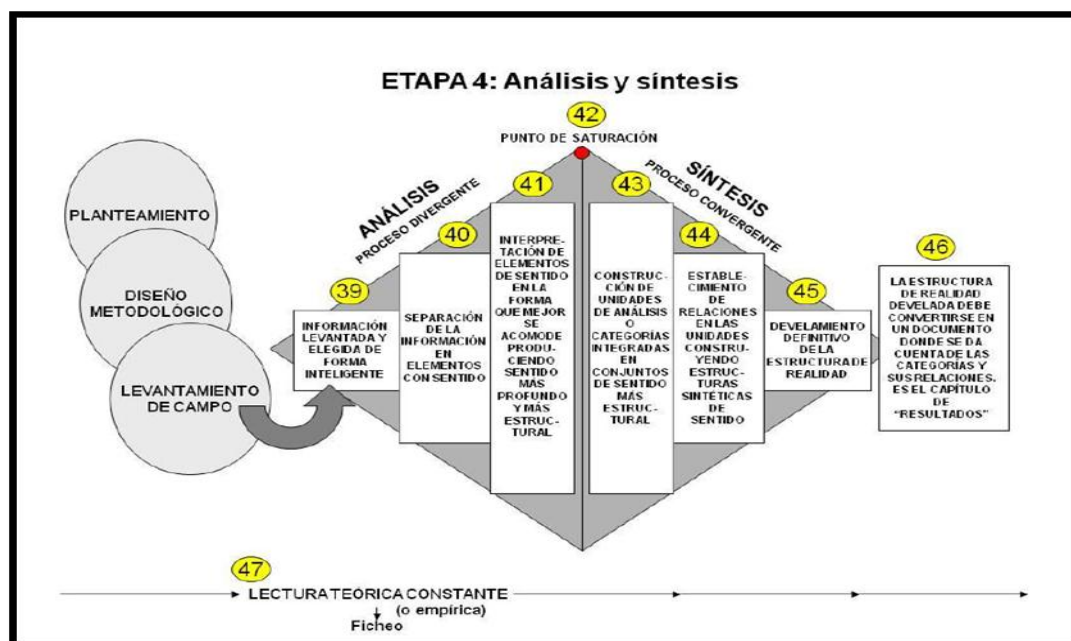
ETAPA 4: Análisis y síntesis

42
PUNTO DE SATURACIÓN

PLANTEAMIENTO

DISEÑO METODOLÓGICO

LEVANTAMIENTO DE CAMPO

ANÁLISIS
PROCESO DIVERGENTE

SÍNTESIS
PROCESO CONVERGENTE

39
INFORMACIÓN LEVANTADA Y ELEGIDA DE FORMA INTELIGENTE

40
SEPARACIÓN DE LA INFORMACIÓN EN ELEMENTOS CON SENTIDO

41
INTERPRETACIÓN DE ELEMENTOS DE SENTIDO EN LA FORMA QUE MEJOR SE ACOMODE PRODUCIENDO SENTIDO MÁS PROFUNDO Y MÁS ESTRUCTURAL

43
CONSTRUCCIÓN DE UNIDADES DE ANÁLISIS O CATEGORÍAS INTEGRADAS EN CONJUNTOS DE SENTIDO MÁS ESTRUCTURAL

44
ESTABLECIMIENTO DE RELACIONES EN LAS UNIDADES CONSTRUYENDO ESTRUCTURAS SINTÉTICAS DE SENTIDO

45
DEVELAMIENTO DEFINITIVO DE LA ESTRUCTURA DE REALIDAD

46
LA ESTRUCTURA DE REALIDAD DEVELADA DEBE CONVERTIRSE EN UN DOCUMENTO DONDE SE DA CUENTA DE LAS CATEGORÍAS Y SUS RELACIONES. ES EL CAPÍTULO DE "RESULTADOS"

47
LECTURA TEÓRICA CONSTANTE
(o empírica)
Ficheo